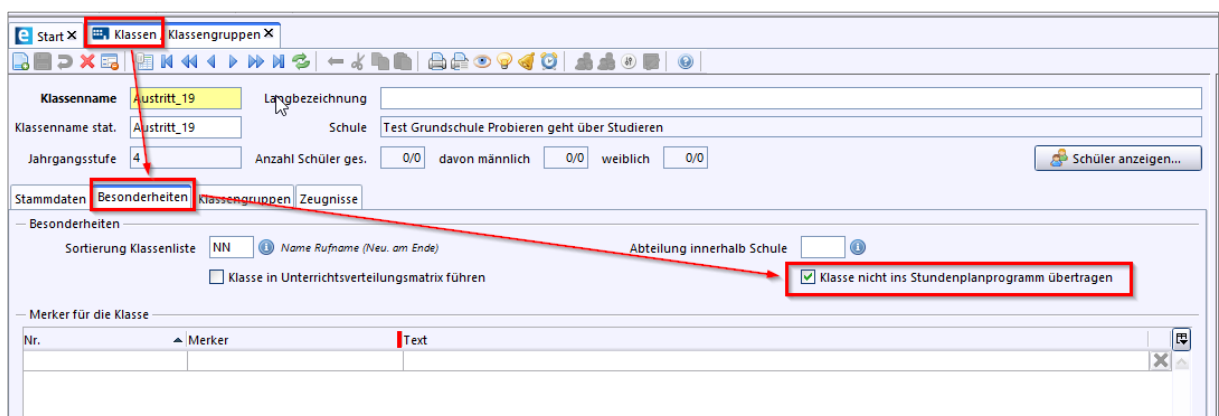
Start ✕ Klassen Klassengruppen ✕

Klassenname Austritt_19 Langbezeichnung

Klassenname stat. Austritt_19 Schule Test Grundschule Probieren geht über Studieren

Jahrgangsstufe 4 Anzahl Schüler ges. 0/0 davon männlich 0/0 weiblich 0/0 Schüler anzeigen...

Stammdaten Besonderheiten Klassengruppen Zeugnisse

Besonderheiten

Sortierung Klassenliste NN Name Rufname (Neu. am Ende) Abteilung innerhalb Schule

Klasse in Unterrichtsverteilungsmatrix führen

Klasse nicht ins Stundenplanprogramm übertragen

Merker für die Klasse

| Nr. | Merker | Text |
|---|---|---|
| | | |